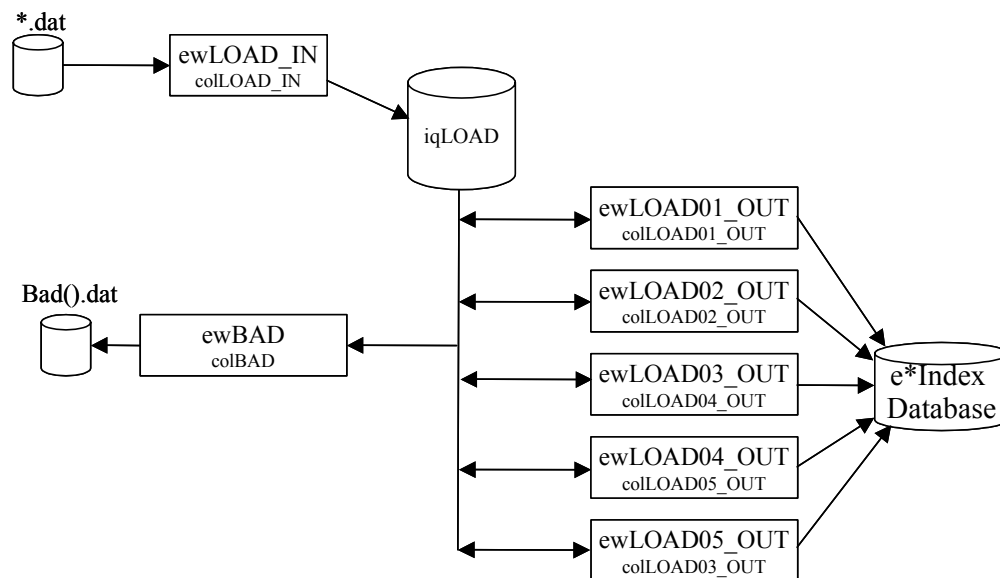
*.dat

ewLOAD_IN
colLOAD_IN

iqLOAD

ewLOAD01_OUT
colLOAD01_OUT

ewLOAD02_OUT
colLOAD02_OUT

Bad().dat

ewBAD
colBAD

ewLOAD03_OUT
colLOAD04_OUT

e*Index
Database

ewLOAD04_OUT
colLOAD05_OUT

ewLOAD05_OUT
colLOAD03_OUT